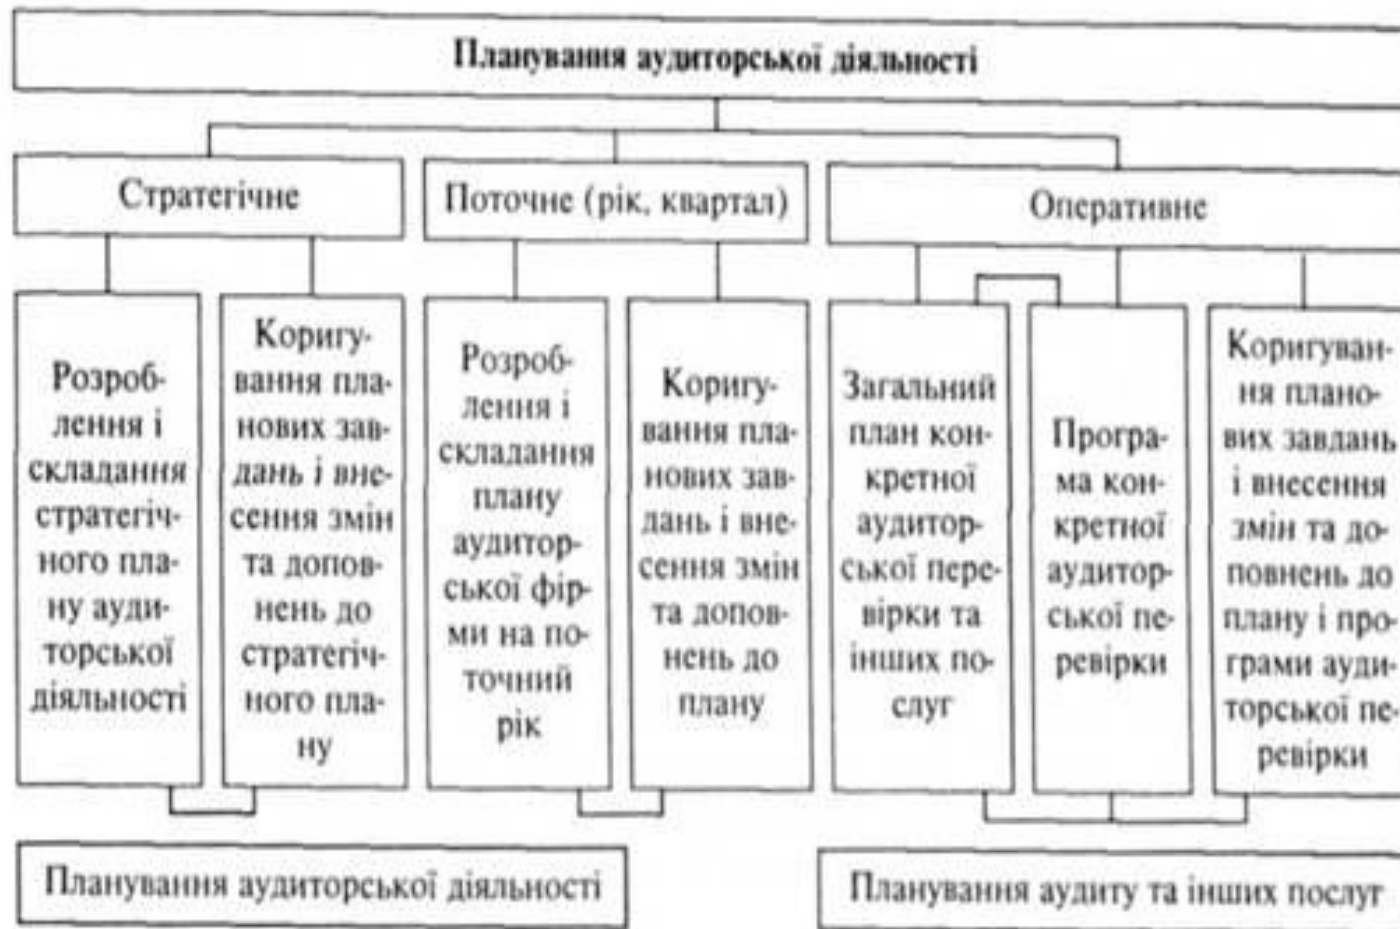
Планування аудиторської діяльності

Стратегічне

Поточне (рік, квартал)

Оперативне

Розроблення і складання стратегічного плану аудиторської діяльності

Коригування планових завдань і внесення змін та доповнень до стратегічного плану

Розроблення і складання плану аудиторської фірми на поточний рік

Коригування планових завдань і внесення змін та доповнень до плану

Загальний план конкретної аудиторської перевірки та інших послуг

Програма конкретної аудиторської перевірки

Коригування планових завдань і внесення змін та доповнень до плану і програми аудиторської перевірки

Планування аудиторської діяльності

Планування аудиту та інших послуг